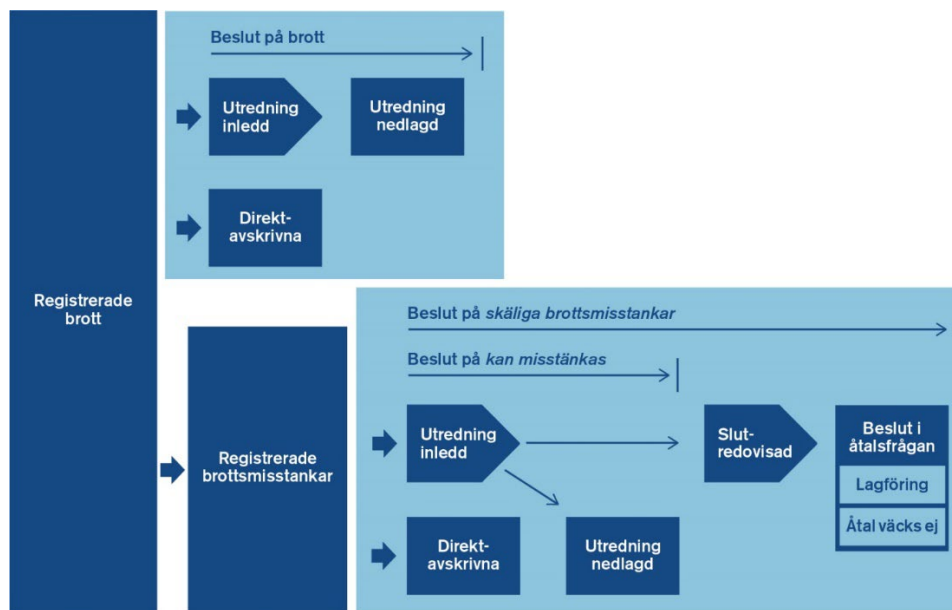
Registrerade brott

Beslut på brott

Utredning inledd

Utredning nedlagd

Direkt-avskrivna

Registrerade brottsmisstankar

Beslut på *skäliga brottsmisstankar*

Beslut på *kan misstänkas*

Utredning inledd

Slut-redovisad

Beslut i åtalsfrågan

Lagföring

Åtal väcks ej

Direkt-avskrivna

Utredning nedlagd